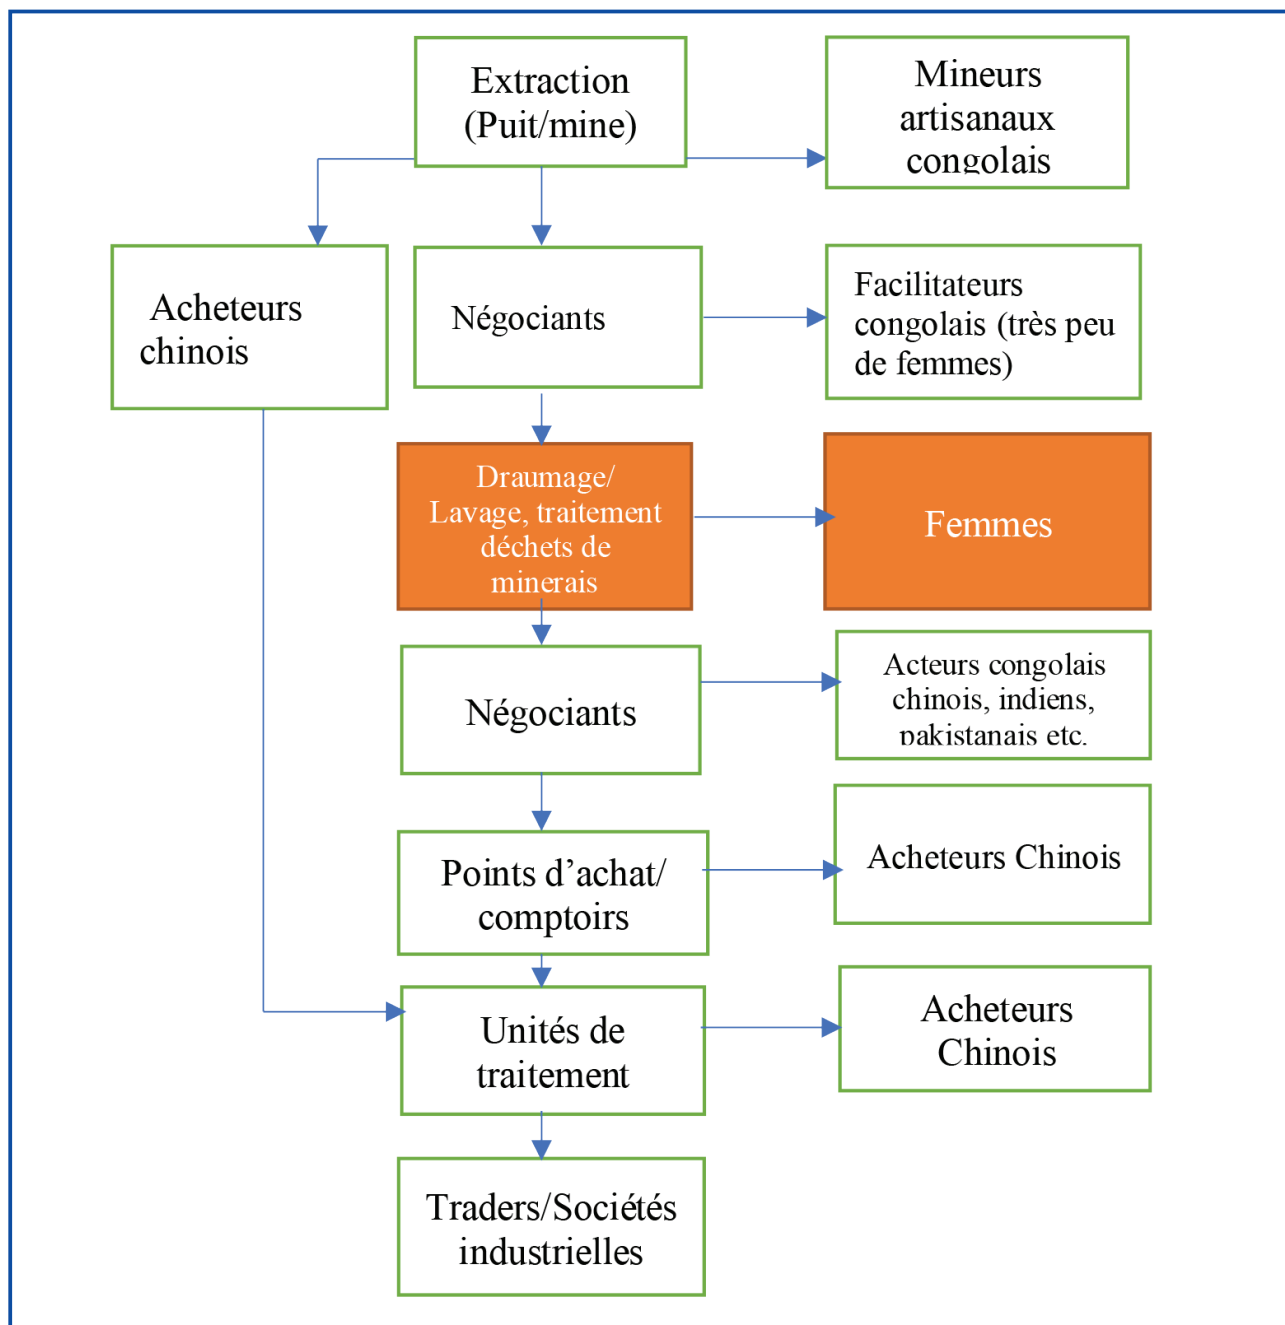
Extraction (Puit/mine)

Mineurs artisanaux congolais

Acheteurs chinois

Négociants

Facilitateurs congolais (très peu de femmes)

Draumage/ Lavage, traitement déchets de minerais

Femmes

Négociants

Acteurs congolais chinois, indiens, pakistanais etc.

Points d’achat/ comptoirs

Acheteurs Chinois

Unités de traitement

Acheteurs Chinois

Traders/Sociétés industrielles